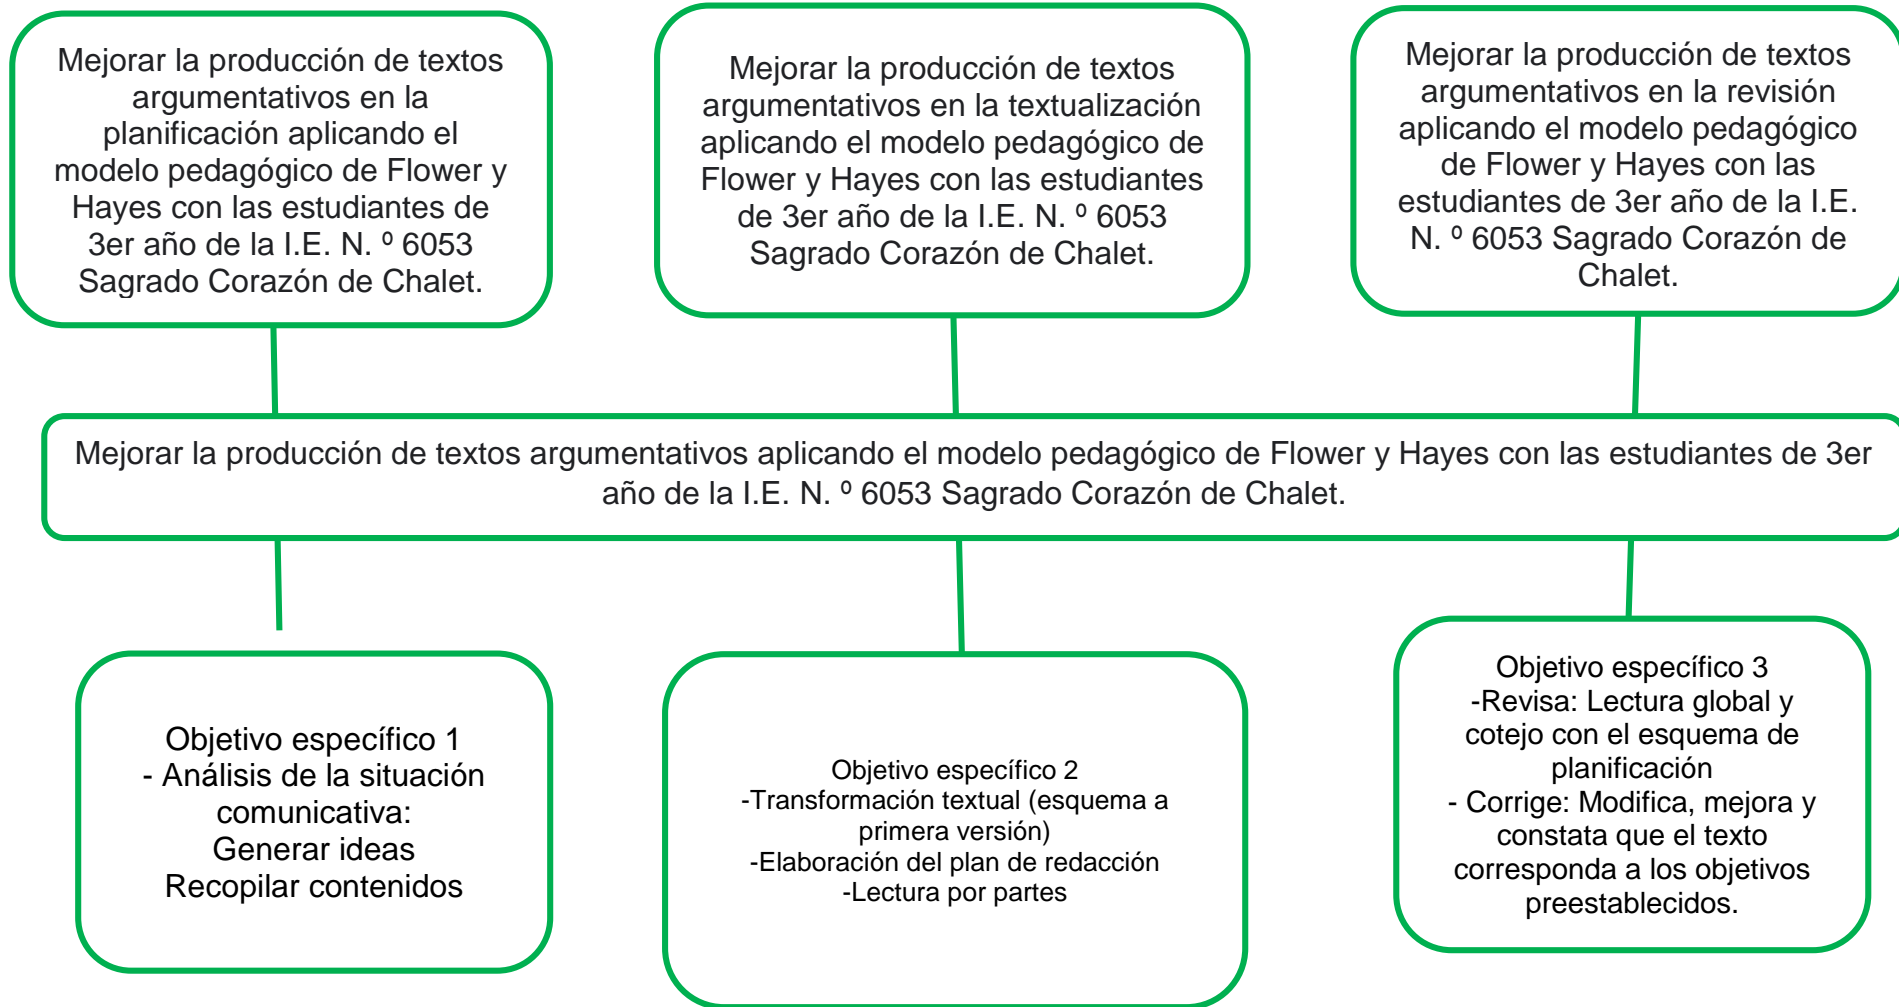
Mejorar la producción de textos argumentativos en la planificación aplicando el modelo pedagógico de Flower y Hayes con las estudiantes de 3er año de la I.E. N. º 6053 Sagrado Corazón de Chalet.

Mejorar la producción de textos argumentativos en la textualización aplicando el modelo pedagógico de Flower y Hayes con las estudiantes de 3er año de la I.E. N. º 6053 Sagrado Corazón de Chalet.

Mejorar la producción de textos argumentativos en la revisión aplicando el modelo pedagógico de Flower y Hayes con las estudiantes de 3er año de la I.E. N. º 6053 Sagrado Corazón de Chalet.

Mejorar la producción de textos argumentativos aplicando el modelo pedagógico de Flower y Hayes con las estudiantes de 3er año de la I.E. N. º 6053 Sagrado Corazón de Chalet.

Objetivo específico 1
- Análisis de la situación comunicativa:
Generar ideas
Recopilar contenidos

Objetivo específico 2
-Transformación textual (esquema a primera versión)
-Elaboración del plan de redacción
-Lectura por partes

Objetivo específico 3
-Revisa: Lectura global y cotejo con el esquema de planificación
- Corrige: Modifica, mejora y constata que el texto corresponda a los objetivos preestablecidos.